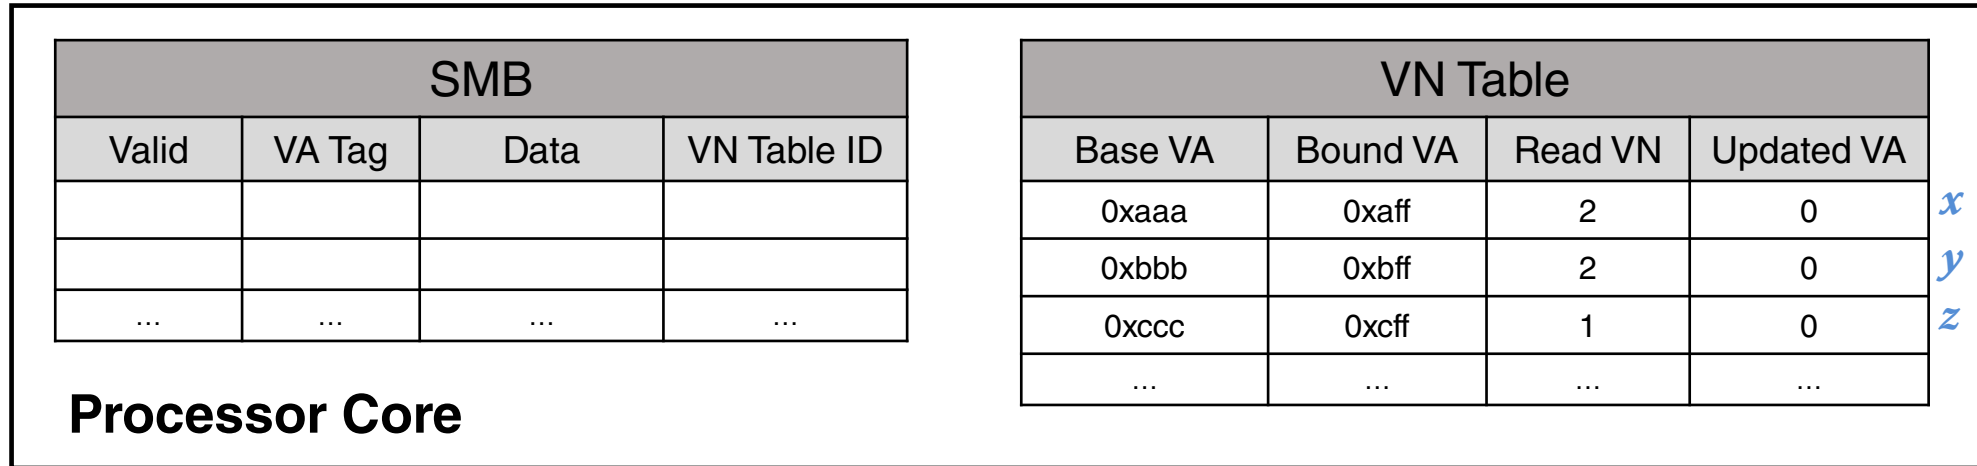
SMB

| Valid | VA Tag | Data | VN Table ID |
|---|---|---|---|
| | | | |
| | | | |
| ... | ... | ... | ... |

VN Table

| Base VA | Bound VA | Read VN | Updated VA | |
|---|---|---|---|---|
| 0xaaa | 0xaff | 2 | 0 | $x$ |
| 0xbbb | 0xbff | 2 | 0 | $y$ |
| 0xccc | 0xcff | 1 | 0 | $z$ |
| ... | ... | ... | ... | |

Processor Core